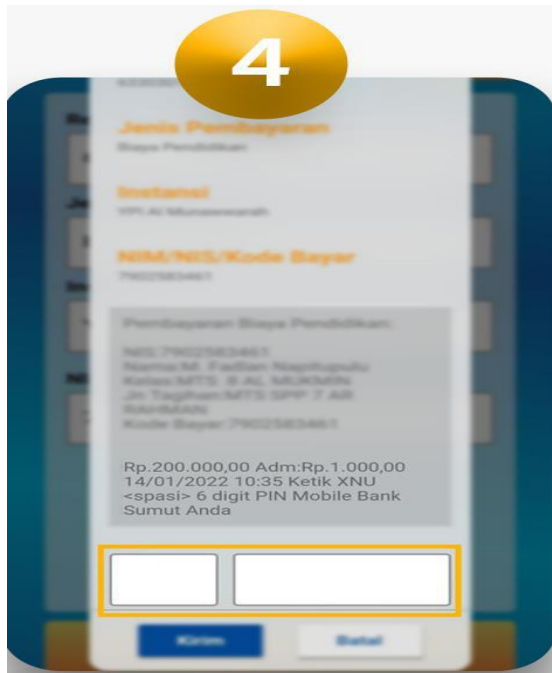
4

Jenis Pembayaran
Biaya Pendidikan

Instansi
YPI Al Munawwarah

NIM/NIS/Kode Bayar
79025834​61

Pembayaran Biaya Pendidikan:

NIS:7902583461
Nama:M. Fadlan Napitupulu
Kelas:MTS: 8 AL MUKMIN
Jn Tagihan:MTS SPP 7 AR RAHMAN
Kode Bayar:7902583461

Rp.200.000,00 Adm:Rp.1.000,00 14/01/2022 10:35 Ketik XNU <spasi> 6 digit PIN Mobile Bank Sumut Anda

Kirim
Batal